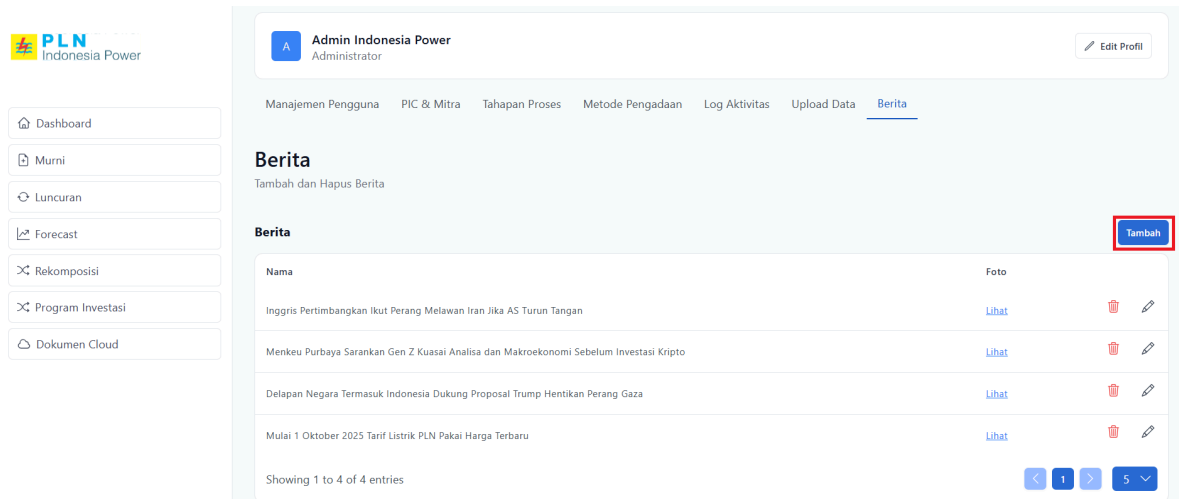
PLN
Indonesia Power

Dashboard
Murni
Luncuran
Forecast
Rekomposisi
Program Investasi
Dokumen Cloud

A
Admin Indonesia Power
Administrator

Edit Profil

Manajemen Pengguna PIC & Mitra Tahapan Proses Metode Pengadaan Log Aktivitas Upload Data Berita

Berita
Tambah dan Hapus Berita

Berita

Tambah

| Nama | Foto |
|---|---|
| Inggris Pertimbangkan Ikut Perang Melawan Iran Jika AS Turun Tangan | Lihat |
| Menkeu Purbaya Sarankan Gen Z Kuasai Analisa dan Makroekonomi Sebelum Investasi Kripto | Lihat |
| Delapan Negara Termasuk Indonesia Dukung Proposal Trump Hentikan Perang Gaza | Lihat |
| Mulai 1 Oktober 2025 Tarif Listrik PLN Pakai Harga Terbaru | Lihat |

Showing 1 to 4 of 4 entries

1

5